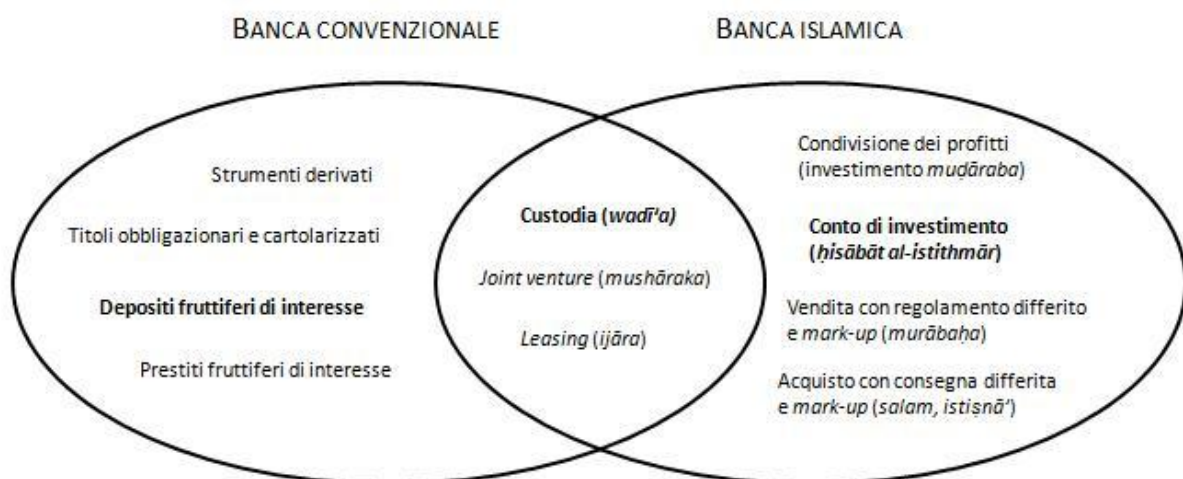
BANCA CONVENZIONALE

BANCA ISLAMICA

Strumenti derivati

Titoli obbligazionari e cartolarizzati

**Depositi fruttiferi di interesse**

Prestiti fruttiferi di interesse

**Custodia (*wadī'a*)**

*Joint venture* (*mushāraka*)

*Leasing* (*ijāra*)

Condivisione dei profitti (investimento *muḍāraba*)

**Conto di investimento (*ḥisābāt al-istithmār*)**

Vendita con regolamento differito e *mark-up* (*murābaḥa*)

Acquisto con consegna differita e *mark-up* (*salam, istiṣnā'*)